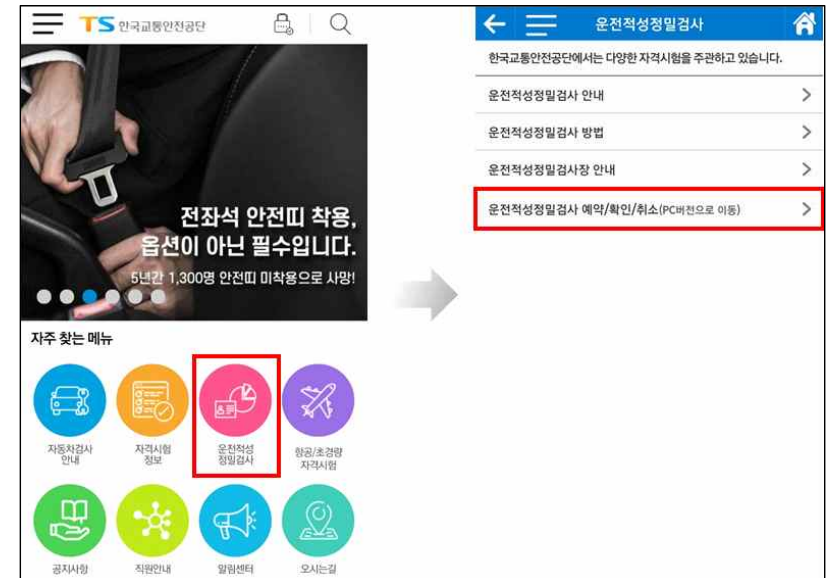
TS 한국교통안전공단

전좌석 안전띠 착용, 옵션이 아닌 필수입니다.

5년간 1,300명 안전띠 미착용으로 사망!

자주 찾는 메뉴

자동차검사 안내

자격시험 정보

운전적성 정밀검사

항공/초경량 자격시험

공지사항

직원안내

알림센터

오시는길

운전적성정밀검사

한국교통안전공단에서는 다양한 자격시험을 주관하고 있습니다.

운전적성정밀검사 안내

운전적성정밀검사 방법

운전적성정밀검사장 안내

운전적성정밀검사 예약/확인/취소(PC버전으로 이동)